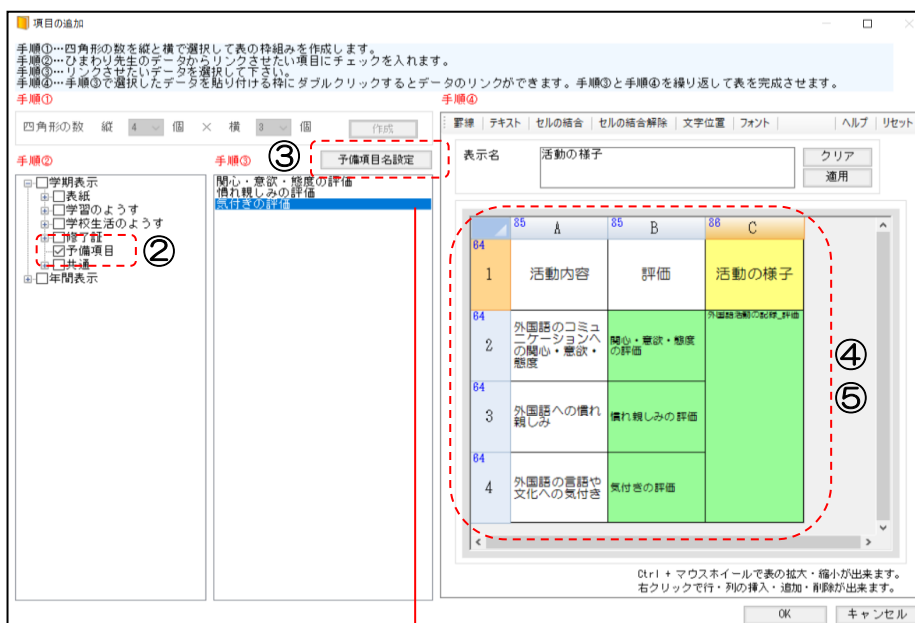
項目の追加

手順①…四角形の数を縦と横で選択して表の枠組みを作成します。
手順②…ひまわり先生のデータからリンクさせたい項目にチェックを入れます。
手順③…リンクさせたいデータを選択して下さい。
手順④…手順③で選択したデータを貼り付ける枠にダブルクリックするとデータのリンクができます。手順③と手順④を繰り返して表を完成させます。

手順①

四角形の数　縦　4　個　×　横　3　個　作成

手順②

学期表示
表紙
学習のようす
学校生活のようす
修了証
予備項目
共通
年間表示

②

手順③

③

予備項目名設定

関心・意欲・態度の評価
慣れ親しみの評価
気付きの評価

手順④

罫線 | テキスト | セルの結合 | セルの結合解除 | 文字位置 | フォント | ヘルプ | リセット

表示名　活動の様子

クリア
適用

| | 85 A | 85 B | 86 C |
|---|---|---|---|
| 64 1 | 活動内容 | 評価 | 活動の様子 |
| 64 2 | 外国語のコミュニケーションへの関心・意欲・態度 | 関心・意欲・態度の評価 | 外国語活動の記録_評価 |
| 64 3 | 外国語への慣れ親しみ | 慣れ親しみの評価 | |
| 64 4 | 外国語の言語や文化への気付き | 気付きの評価 | |

④
⑤

Ctrl + マウスホイールで表の拡大・縮小が出来ます。
右クリックで行・列の挿入・追加・削除が出来ます。

OK　キャンセル